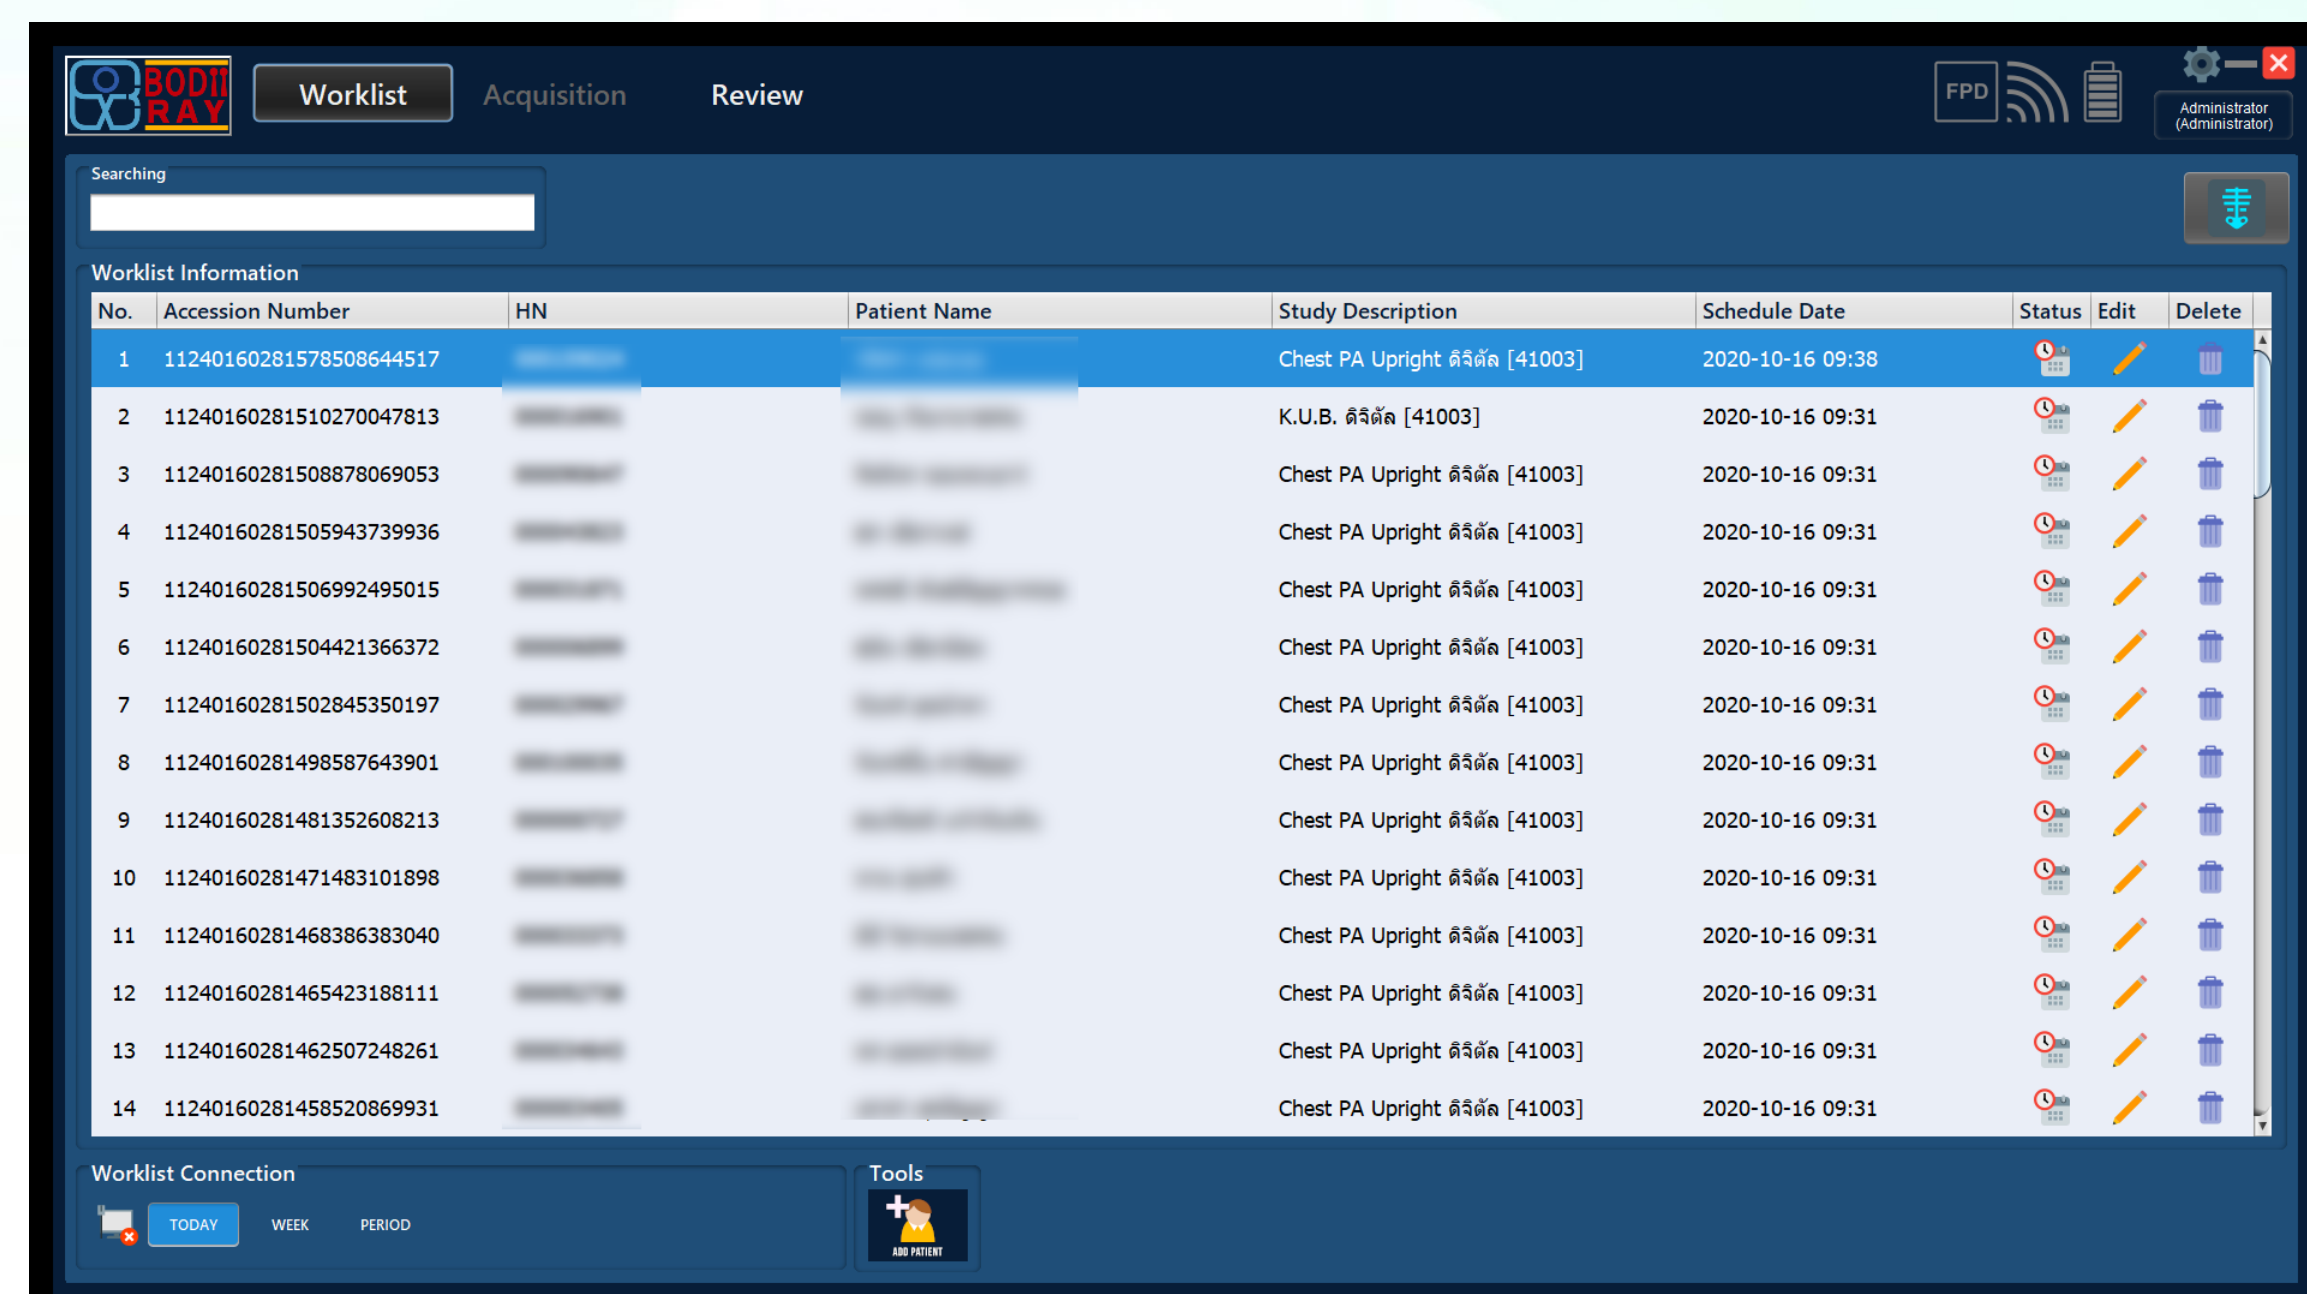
BODII RAY

Worklist Acquisition Review

FPD

Administrator (Administrator)

Searching

Worklist Information

| No. | Accession Number | HN | Patient Name | Study Description | Schedule Date | Status | Edit | Delete |
|---|---|---|---|---|---|---|---|---|
| 1 | 1124016028157850864451​7 | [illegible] | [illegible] | Chest PA Upright ดิจิตัล [41003] | 2020-10-16 09:38 | | | |
| 2 | 1124016028151027004781​3 | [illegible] | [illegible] | K.U.B. ดิจิตัล [41003] | 2020-10-16 09:31 | | | |
| 3 | 1124016028150887806905​3 | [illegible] | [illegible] | Chest PA Upright ดิจิตัล [41003] | 2020-10-16 09:31 | | | |
| 4 | 1124016028150594373993​6 | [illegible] | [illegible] | Chest PA Upright ดิจิตัล [41003] | 2020-10-16 09:31 | | | |
| 5 | 1124016028150699249501​5 | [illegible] | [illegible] | Chest PA Upright ดิจิตัล [41003] | 2020-10-16 09:31 | | | |
| 6 | 1124016028150442136637​2 | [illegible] | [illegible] | Chest PA Upright ดิจิตัล [41003] | 2020-10-16 09:31 | | | |
| 7 | 1124016028150284535019​7 | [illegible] | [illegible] | Chest PA Upright ดิจิตัล [41003] | 2020-10-16 09:31 | | | |
| 8 | 1124016028149858764390​1 | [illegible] | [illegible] | Chest PA Upright ดิจิตัล [41003] | 2020-10-16 09:31 | | | |
| 9 | 1124016028148135260821​3 | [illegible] | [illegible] | Chest PA Upright ดิจิตัล [41003] | 2020-10-16 09:31 | | | |
| 10 | 1124016028147148310189​8 | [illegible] | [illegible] | Chest PA Upright ดิจิตัล [41003] | 2020-10-16 09:31 | | | |
| 11 | 1124016028146838638304​0 | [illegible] | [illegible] | Chest PA Upright ดิจิตัล [41003] | 2020-10-16 09:31 | | | |
| 12 | 1124016028146542318811​1 | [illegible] | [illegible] | Chest PA Upright ดิจิตัล [41003] | 2020-10-16 09:31 | | | |
| 13 | 1124016028146250724826​1 | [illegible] | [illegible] | Chest PA Upright ดิจิตัล [41003] | 2020-10-16 09:31 | | | |
| 14 | 1124016028145852086993​1 | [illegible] | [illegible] | Chest PA Upright ดิจิตัล [41003] | 2020-10-16 09:31 | | | |

Worklist Connection

TODAY WEEK PERIOD

Tools

ADD PATIENT